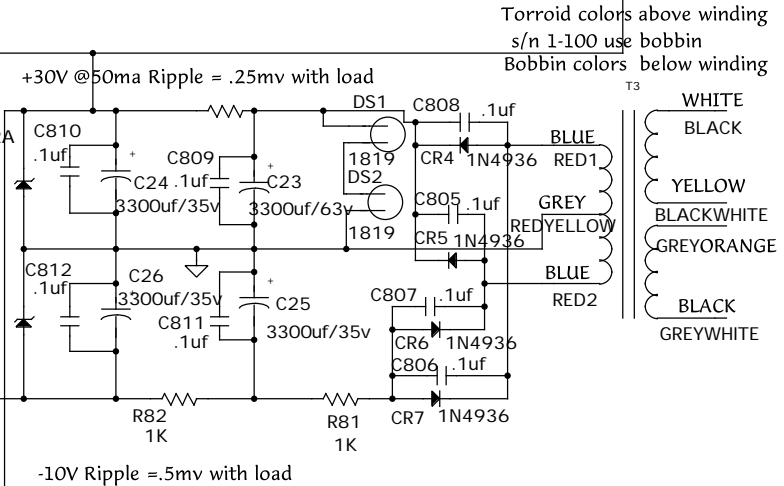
Torroid colors above winding
s/n 1-100 use bobbin
Bobbin colors below winding

+30V @50ma Ripple = .25mv with load

T3

A

C810
.1uf

C809
.1uf

C24
3300uf/35v

C23
3300uf/63v

DS1
1819
DS2
1819

C808
.1uf
CR4 1N4936

C805 .1uf
CR5 1N4936

BLUE
RED1
GREY
REDYELLOW
BLUE
RED2

WHITE
BLACK
YELLOW
BLACKWHITE
GREYORANGE
BLACK
GREYWHITE

C812
.1uf

C26
3300uf/35v

C25
3300uf/35v

C811
.1uf

C807 .1uf
CR6 1N4936

C806 .1uf
CR7 1N4936

R82
1K

R81
1K

-10V Ripple =.5mv with load